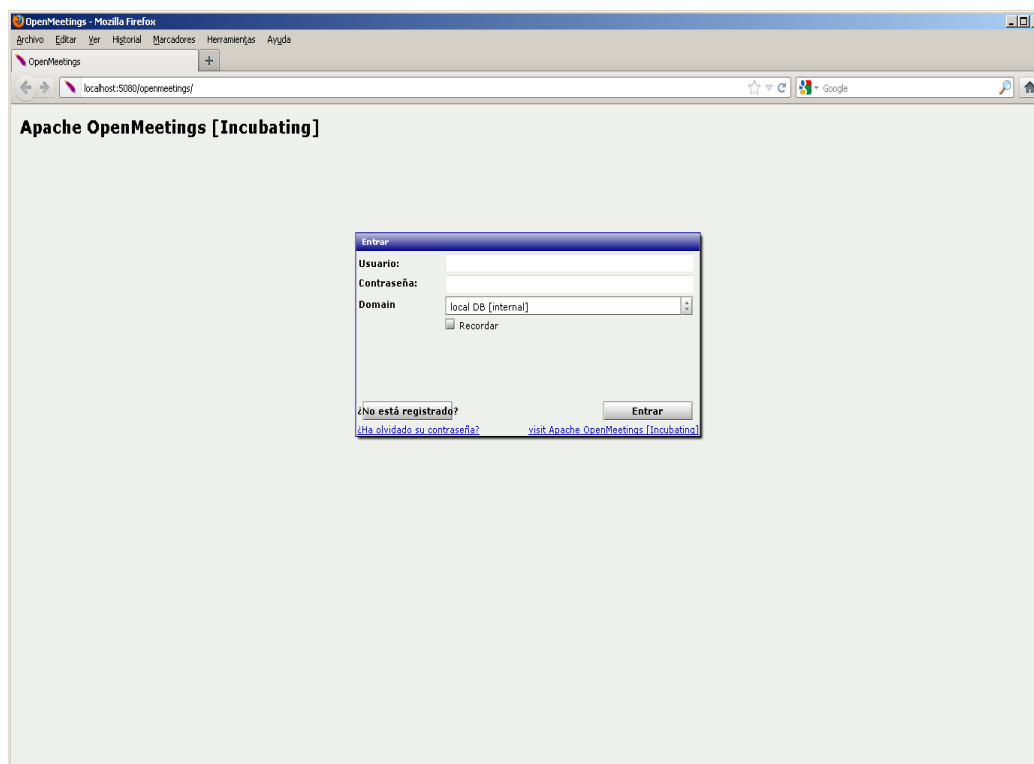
OpenMeetings - Mozilla Firefox

Archivo Editar Ver Historial Marcadores Herramientas Ayuda

OpenMeetings

localhost:5080/openmeetings/

Google

Apache OpenMeetings [Incubating]

Entrar

Usuario:

Contraseña:

Domain

local DB [internal]

Recordar

¿No está registrado?

Entrar

¿Ha olvidado su contraseña?

visit Apache OpenMeetings [Incubating]